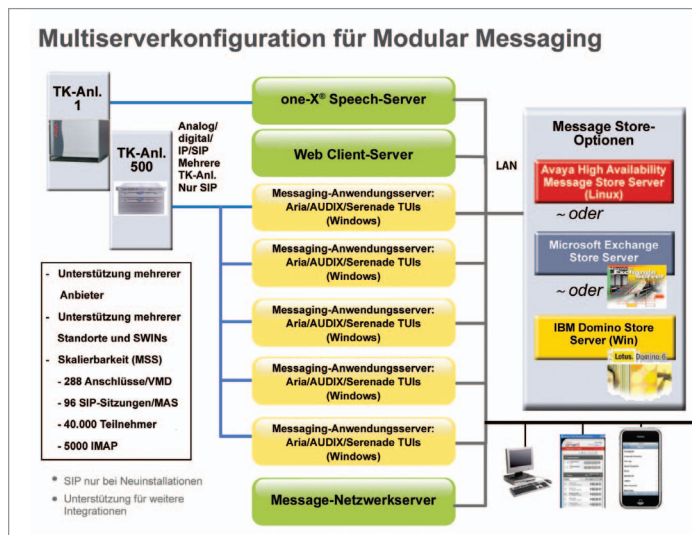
Multiserverkonfiguration für Modular Messaging

TK-Anl. 1

TK-Anl. 500

Analog/ digital/ IP/SIP Mehrere TK-Anl. Nur SIP

one-X® Speech-Server

Web Client-Server

Messaging-Anwendungsserver: Aria/AUDIX/Serenade TUIs (Windows)

Messaging-Anwendungsserver: Aria/AUDIX/Serenade TUIs (Windows)

Messaging-Anwendungsserver: Aria/AUDIX/Serenade TUIs (Windows)

Messaging-Anwendungsserver: Aria/AUDIX/Serenade TUIs (Windows)

Messaging-Anwendungsserver: Aria/AUDIX/Serenade TUIs (Windows)

Message-Netzwerkserver

LAN

Message Store-Optionen

Avaya High Availability Message Store Server (Linux)

~ oder

Microsoft Exchange Store Server

~ oder

IBM Domino Store Server (Win)

Lotus. Domino 6

- Unterstützung mehrerer Anbieter
- Unterstützung mehrerer Standorte und SWINs
- Skalierbarkeit (MSS)
- 288 Anschlüsse/VMD
- 96 SIP-Sitzungen/MAS
- 40.000 Teilnehmer
- 5000 IMAP

• SIP nur bei Neuinstallationen
• Unterstützung für weitere Integrationen